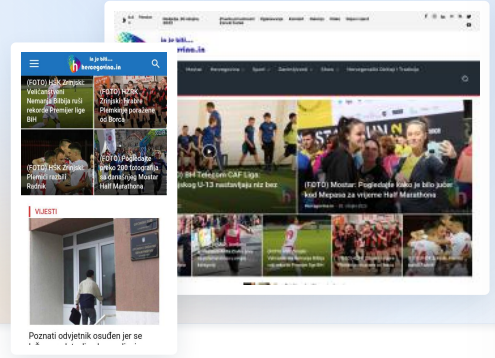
hercegovina.info

(FOTO) HŠK Zrinjski: Veličanstveni Nemanja Bilbija ruši rekorde Premijer lige BiH

(FOTO) HŠK Zrinjski: Teška Plemićka poraženje od Borca

(FOTO) HŠK Zrinjski: Plemići razbili Radnik

(FOTO) Pogledajte preko 200 fotografija sa današnjeg Mostar Half Marathona

VIJESTI

Poznati odvjetnik osuđen jer se

hercegovina.info

Mostar Hercegovina Sport Zanimljivosti Show Hercegovački Delikaci i Tradicija

(FOTO) Mostar: Pogledajte kako je bilo jučer kod Mepasa za vrijeme Half Marathona

BiH Telecom CAF Liga: ...jog U-13 nastavljaju niz bez